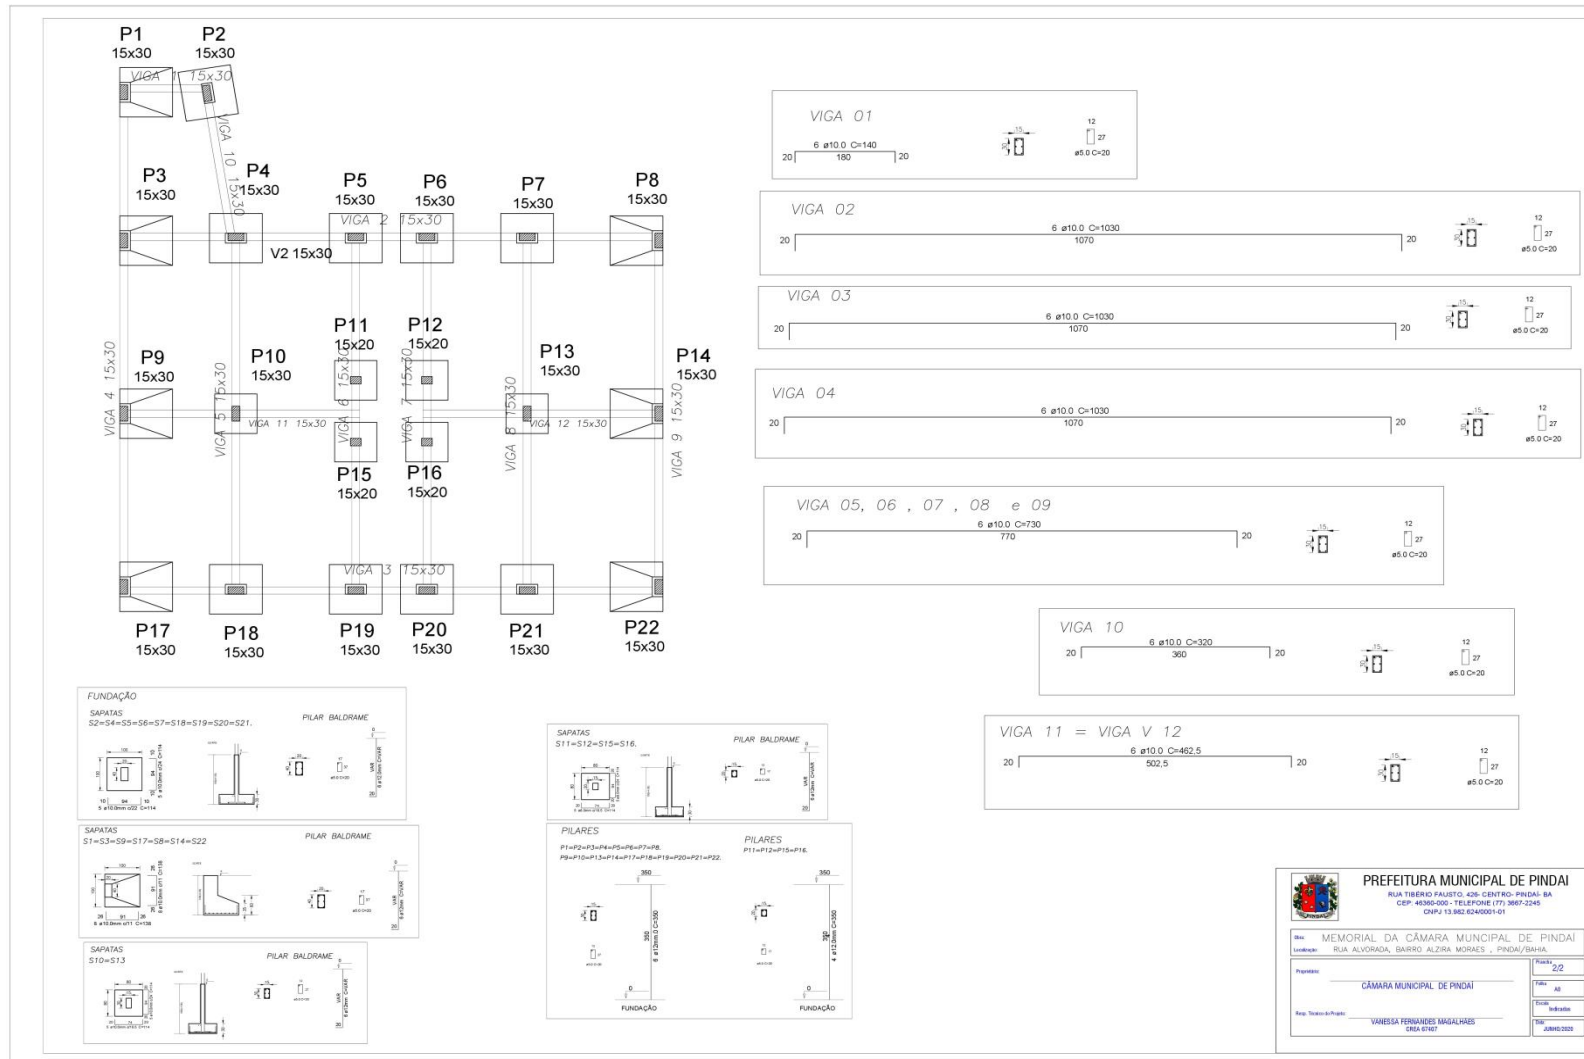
P1
15x30

P2
15x30

VIGA 1 15x30

VIGA 10 15x30

P3
15x30

P4
15x30

P5
15x30

P6
15x30

P7
15x30

P8
15x30

VIGA 2 15x30

V2 15x30

P11
15x20

P12
15x20

VIGA 4 15x30

P9
15x30

P10
15x30

P13
15x30

P14
15x30

VIGA 5 15x30

VIGA 11 15x30

VIGA 6 15x30

VIGA 7 15x30

VIGA 8 15x30

VIGA 12 15x30

VIGA 9 15x30

P15
15x20

P16
15x20

VIGA 3 15x30

P17
15x30

P18
15x30

P19
15x30

P20
15x30

P21
15x30

P22
15x30

VIGA 01
6 ø10.0 C=140
20 180 20
15
30
12
27
ø5.0 C=20

VIGA 02
6 ø10.0 C=1030
20 1070 20
15
30
12
27
ø5.0 C=20

VIGA 03
6 ø10.0 C=1030
20 1070 20
15
30
12
27
ø5.0 C=20

VIGA 04
6 ø10.0 C=1030
20 1070 20
15
30
12
27
ø5.0 C=20

VIGA 05, 06 , 07 , 08 e 09
6 ø10.0 C=730
20 770 20
15
30
12
27
ø5.0 C=20

VIGA 10
6 ø10.0 C=320
20 360 20
15
30
12
27
ø5.0 C=20

VIGA 11 = VIGA V 12
6 ø10.0 C=462,5
20 502,5 20
15
30
12
27
ø5.0 C=20

FUNDAÇÃO
SAPATAS
S2=S4=S5=S6=S7=S18=S19=S20=S21.
PILAR BALDRAME

SAPATAS
S1=S3=S9=S17=S8=S14=S22
PILAR BALDRAME

SAPATAS
S10=S13
PILAR BALDRAME

SAPATAS
S11=S12=S15=S16.
PILAR BALDRAME

PILARES
P1=P2=P3=P4=P5=P6=P7=P8.
P9=P10=P13=P14=P17=P18=P19=P20=P21=P22.
350
350
6 ø12.0mm C=350
0
FUNDAÇÃO

PILARES
P11=P12=P15=P16.
350
350
4 ø12.0mm C=350
0
FUNDAÇÃO

PREFEITURA MUNICIPAL DE PINDAI
RUA TIBÉRIO FAUSTO, 426- CENTRO- PINDAÍ- BA
CEP: 46360-000 - TELEFONE (77) 3667-2245
CNPJ 13.982.624/0001-01

Obra: MEMORIAL DA CÂMARA MUNCIPAL DE PINDAI
Localização: RUA ALVORADA, BAIRRO ALZIRA MORAES , PINDAÍ/BAHIA.
Proprietário: CÂMARA MUNICIPAL DE PINDAI
Resp. Técnico do Projeto: VANESSA FERNANDES MAGALHAES
CREA 67407
Prancha 2/2
Folha A0
Escala Indicadas
Data JUNHO/2020